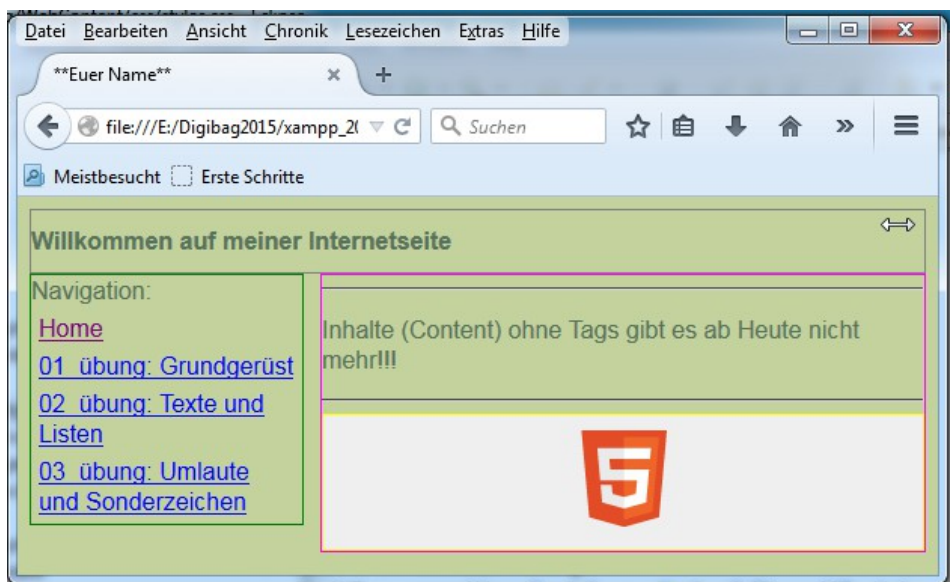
Datei Bearbeiten Ansicht Chronik Lesezeichen Extras Hilfe

**Euer Name**

file:///E:/Digibag2015/xampp_2(

Suchen

Meistbesucht Erste Schritte

Willkommen auf meiner Internetseite

Navigation:

Home

01 übung: Grundgerüst

02 übung: Texte und Listen

03 übung: Umlaute und Sonderzeichen

Inhalte (Content) ohne Tags gibt es ab Heute nicht mehr!!!

5